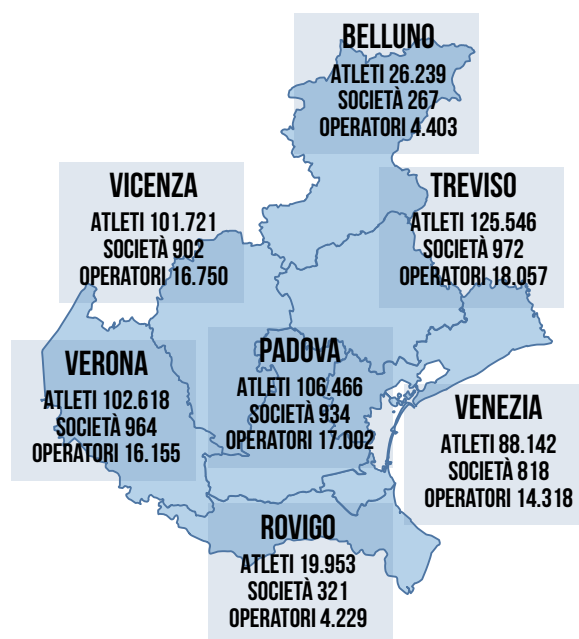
BELLUNO
ATLETI 26.239
SOCIETÀ 267
OPERATORI 4.403

VICENZA
ATLETI 101.721
SOCIETÀ 902
OPERATORI 16.750

TREVISO
ATLETI 125.546
SOCIETÀ 972
OPERATORI 18.057

VERONA
ATLETI 102.618
SOCIETÀ 964
OPERATORI 16.155

PADOVA
ATLETI 106.466
SOCIETÀ 934
OPERATORI 17.002

VENEZIA
ATLETI 88.142
SOCIETÀ 818
OPERATORI 14.318

ROVIGO
ATLETI 19.953
SOCIETÀ 321
OPERATORI 4.229